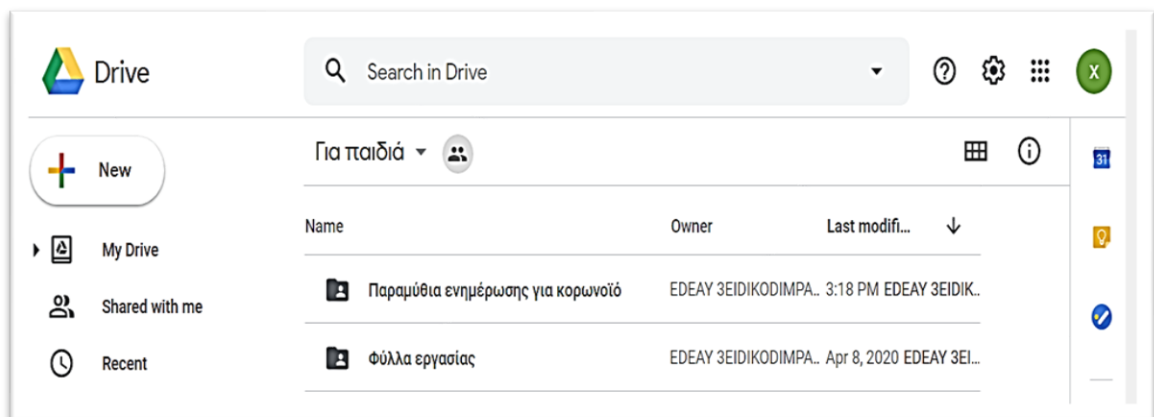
Drive

Search in Drive

X

New

My Drive

Shared with me

Recent

Για παιδιά

Name

Owner

Last modifi...

Παραμύθια ενημέρωσης για κορωνοϊό

EDEAY 3EIDIKODIMPA... 3:18 PM EDEAY 3EIDIK...

Φύλλα εργασίας

EDEAY 3EIDIKODIMPA... Apr 8, 2020 EDEAY 3EI...

31